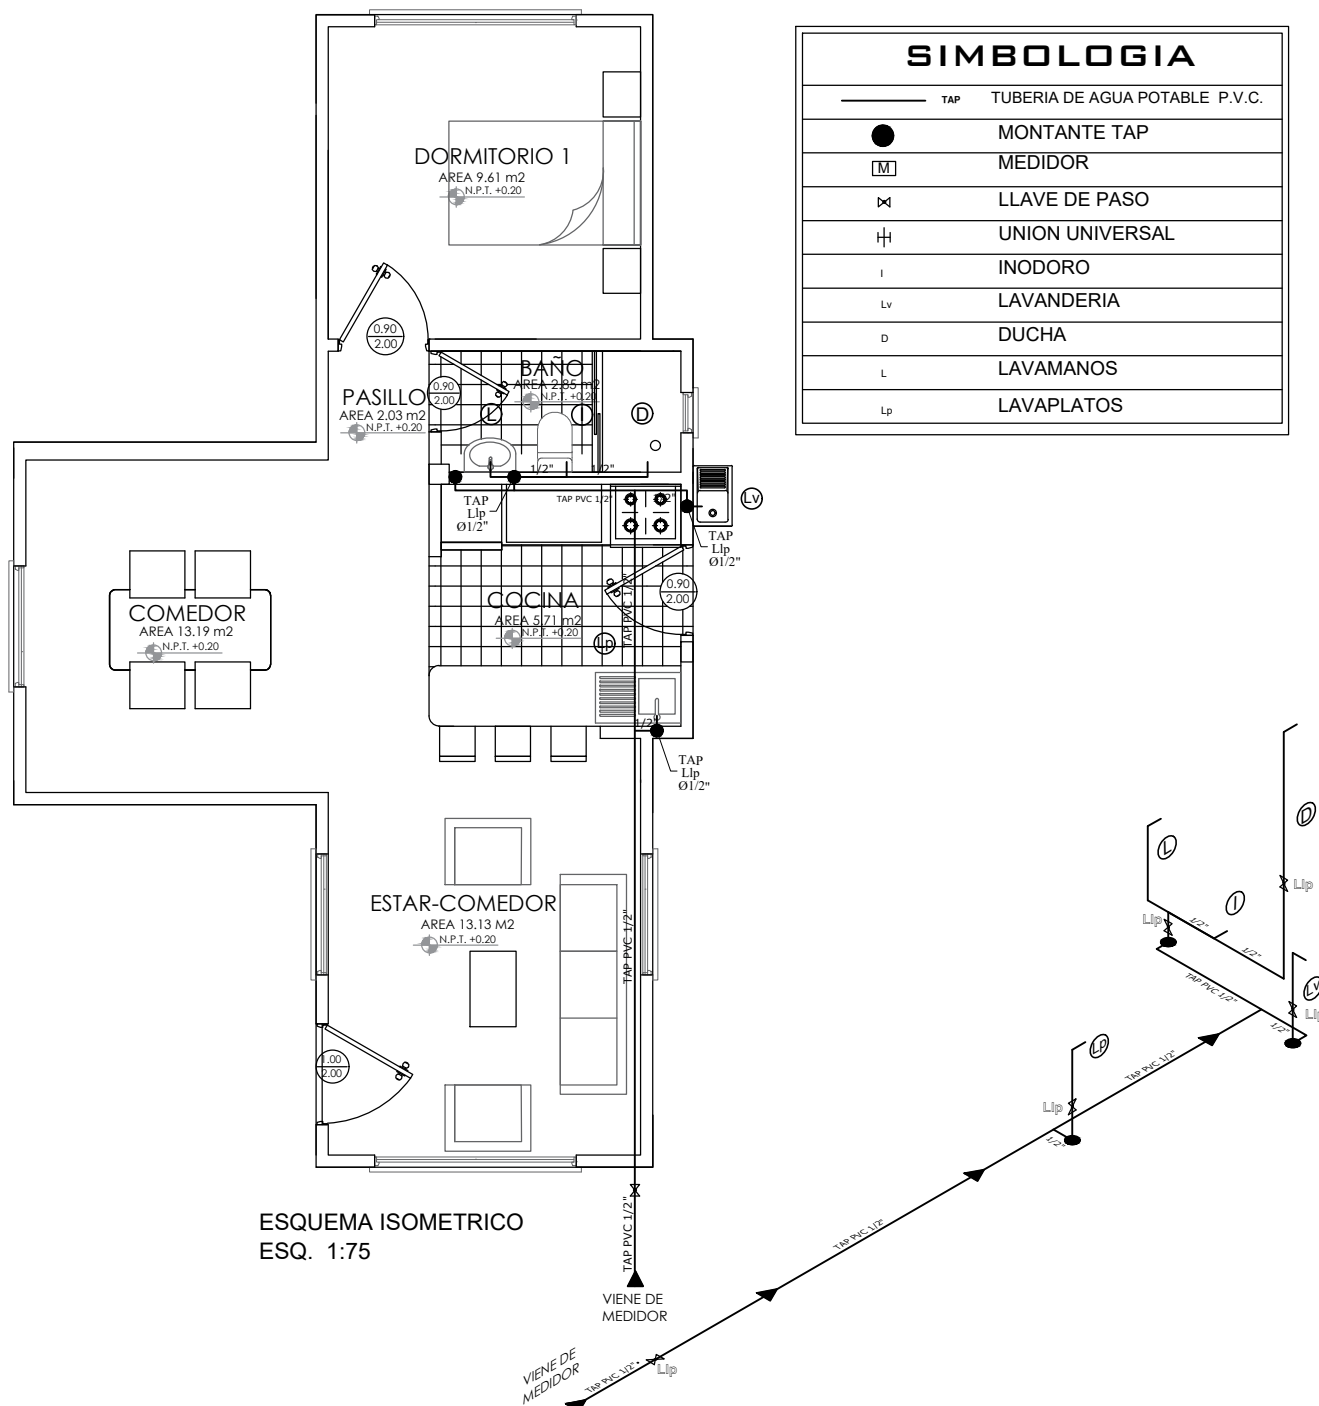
SIMBOLOGIA

| | |
|---|---|
| TAP | TUBERIA DE AGUA POTABLE P.V.C. |
| | MONTANTE TAP |
| M | MEDIDOR |
| | LLAVE DE PASO |
| | UNION UNIVERSAL |
| I | INODORO |
| Lv | LAVANDERIA |
| D | DUCHA |
| L | LAVAMANOS |
| Lp | LAVAPLATOS |

DORMITORIO 1
AREA 9.61 m2
N.P.T. +0.20

0.90
2.00

BAÑO
AREA 2.85 m2
N.P.T. +0.20

PASILLO
AREA 2.03 m2
N.P.T. +0.20

0.90
2.00

L I D

1/2" 1/2"

TAP PVC 1/2"

TAP
Llp
Ø1/2"

Lv

TAP
Llp
Ø1/2"

0.90
2.00

COMEDOR
AREA 13.19 m2
N.P.T. +0.20

COCINA
AREA 5.71 m2
N.P.T. +0.20

Lp

TAP PVC 1/2"

1/2"

TAP
Llp
Ø1/2"

ESTAR-COMEDOR
AREA 13.13 M2
N.P.T. +0.20

TAP PVC 1/2"

1.00
2.00

ESQUEMA ISOMETRICO
ESQ. 1:75

TAP PVC 1/2"

VIENE DE
MEDIDOR

D
L
I
Llp
Llp
1/2"
1/2"
TAP PVC 1/2"
Lv
Llp
1/2"
Lp
Llp
TAP PVC 1/2"
1/2"
TAP PVC 1/2"
VIENE DE
MEDIDOR
TAP PVC 1/2"
Llp